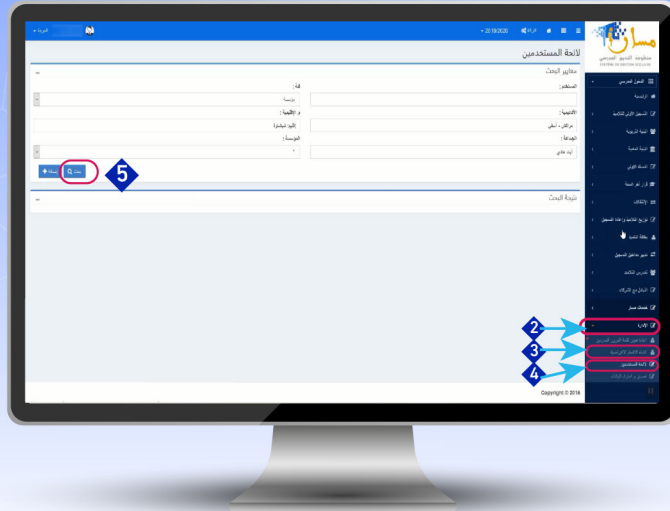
مسار
منظومة التدبير المدرسي

لائحة المستخدمين

معايير البحث

المستخدم:
فئة:
مؤسسة
الأكاديمية:
مراكش - آسفي
و الإقليمية:
الإقليم المباشرة
الجماعة:
المؤسسة:
أيت علي

بحث
إضافة

نتيجة البحث

التسيير المدرسي
الرئيسية
التسجيل الأولي للتلاميذ
البنية التربوية
البنية المادية
الدعم الإداري
التسجيل الأولي
الإنتقالات
توزيع التلاميذ وإعادة التسجيل
بطاقة تلميذ
تدبير مداخيل التسجيل
تقويم التلاميذ
التبادل مع الشركاء
خدمات مسار
الإدارة
لائحة تعيين أطر هيئة التدريس
لائحة الأشخاص الإداريين
لائحة المستخدمين

2
3
4
5

Copyright © 2016